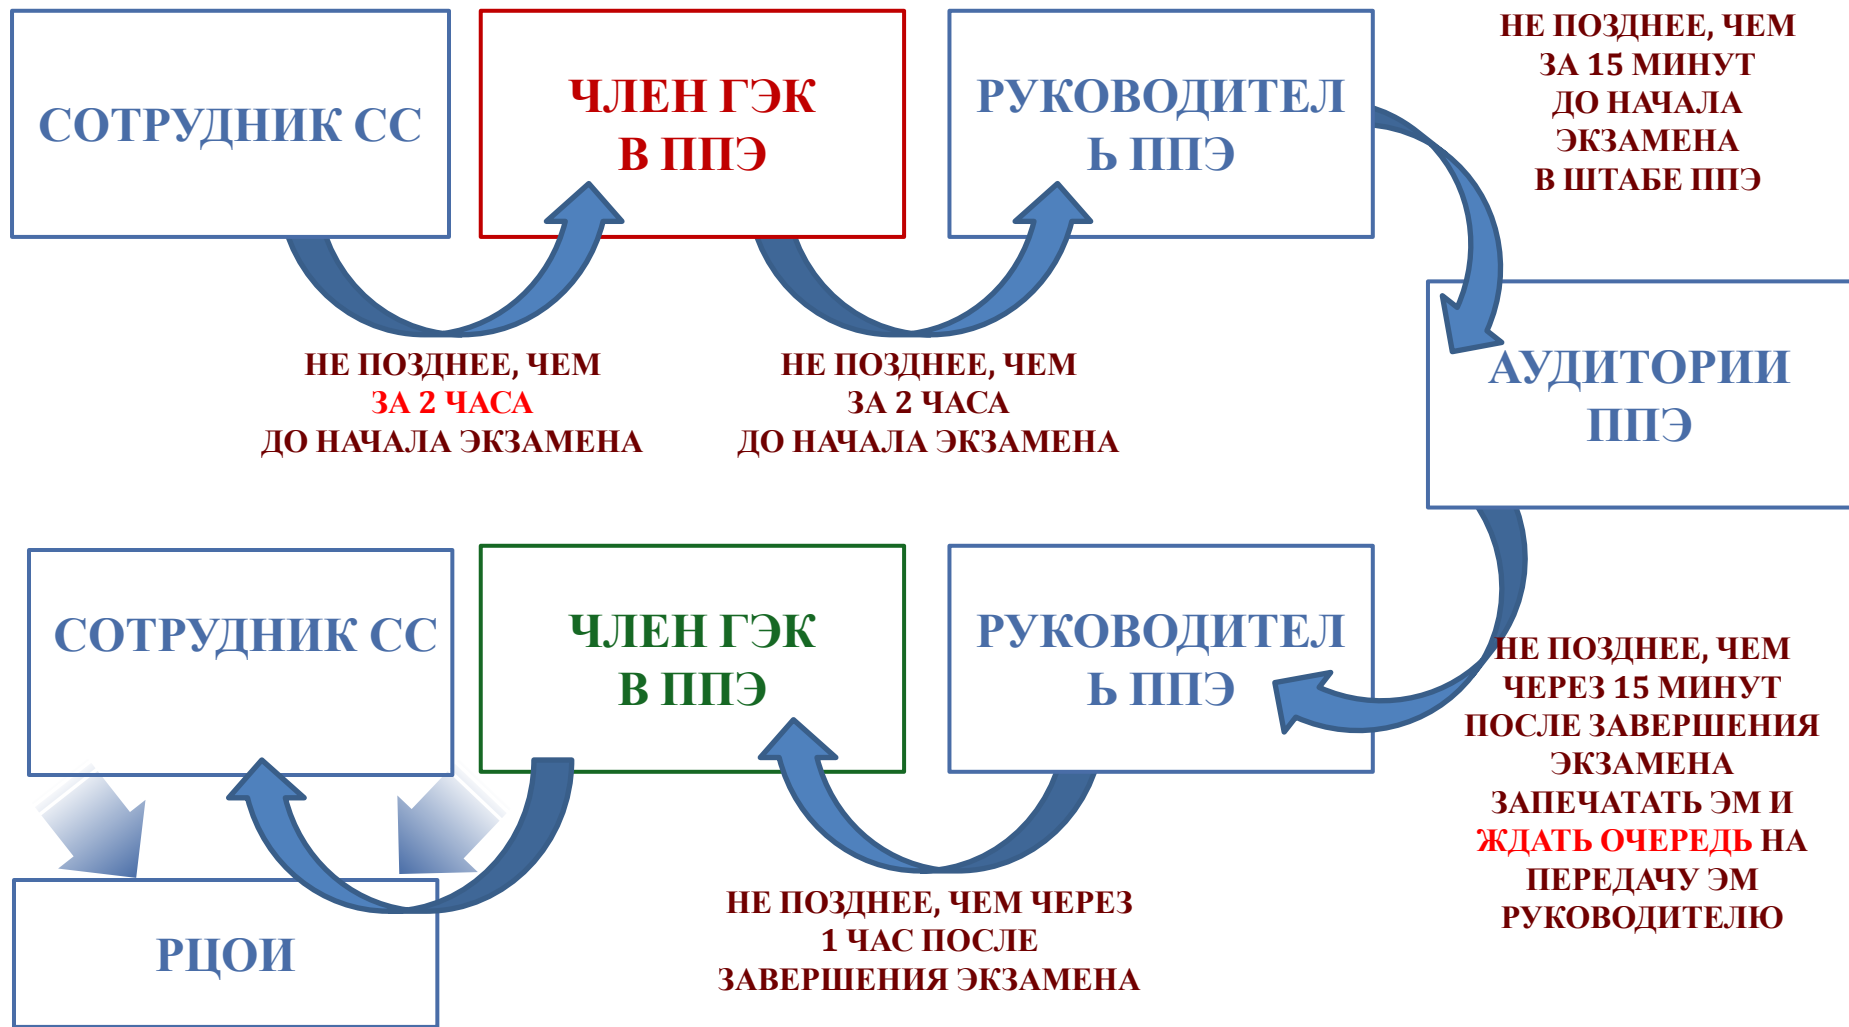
СОТРУДНИК СС

ЧЛЕН ГЭК В ППЭ

РУКОВОДИТЕЛЬ ППЭ

НЕ ПОЗДНЕЕ, ЧЕМ ЗА 15 МИНУТ ДО НАЧАЛА ЭКЗАМЕНА В ШТАБЕ ППЭ

НЕ ПОЗДНЕЕ, ЧЕМ ЗА 2 ЧАСА ДО НАЧАЛА ЭКЗАМЕНА

НЕ ПОЗДНЕЕ, ЧЕМ ЗА 2 ЧАСА ДО НАЧАЛА ЭКЗАМЕНА

АУДИТОРИИ ППЭ

СОТРУДНИК СС

ЧЛЕН ГЭК В ППЭ

РУКОВОДИТЕЛЬ ППЭ

НЕ ПОЗДНЕЕ, ЧЕМ ЧЕРЕЗ 15 МИНУТ ПОСЛЕ ЗАВЕРШЕНИЯ ЭКЗАМЕНА ЗАПЕЧАТАТЬ ЭМ И ЖДАТЬ ОЧЕРЕДЬ НА ПЕРЕДАЧУ ЭМ РУКОВОДИТЕЛЮ

РЦОИ

НЕ ПОЗДНЕЕ, ЧЕМ ЧЕРЕЗ 1 ЧАС ПОСЛЕ ЗАВЕРШЕНИЯ ЭКЗАМЕНА